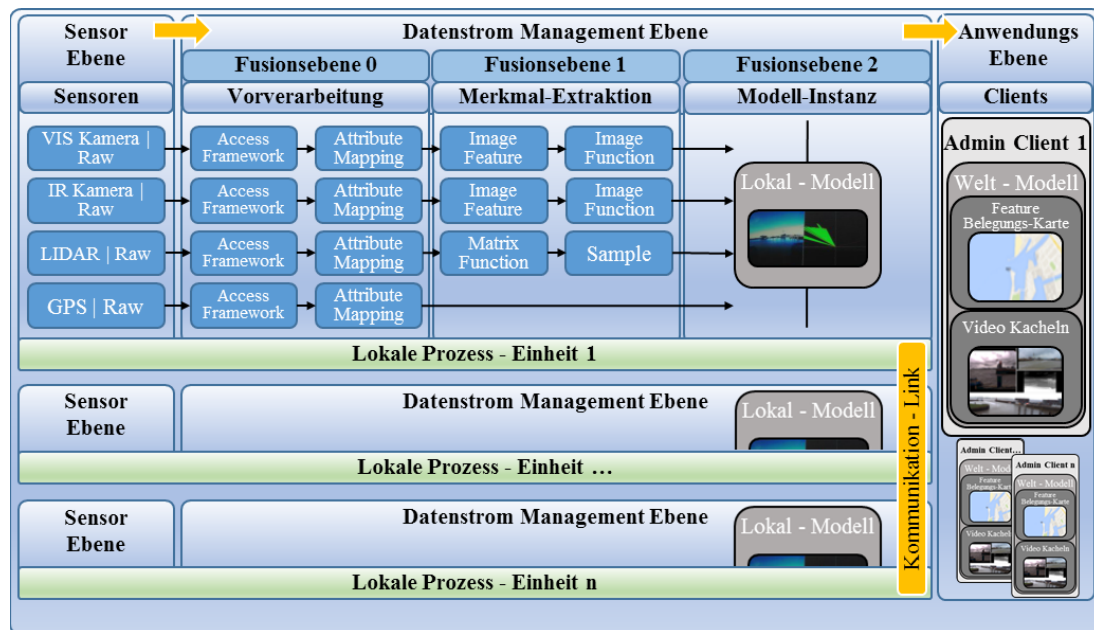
Sensor Ebene

Datenstrom Management Ebene

Anwendungs Ebene

Fusionsebene 0

Fusionsebene 1

Fusionsebene 2

Sensoren

Vorverarbeitung

Merkmal-Extraktion

Modell-Instanz

Clients

VIS Kamera | Raw

Access Framework

Attribute Mapping

Image Feature

Image Function

IR Kamera | Raw

Access Framework

Attribute Mapping

Image Feature

Image Function

LIDAR | Raw

Access Framework

Attribute Mapping

Matrix Function

Sample

GPS | Raw

Access Framework

Attribute Mapping

Lokal - Modell

Admin Client 1

Welt - Modell

Feature Belegungs-Karte

Video Kacheln

Lokale Prozess - Einheit 1

Sensor Ebene

Datenstrom Management Ebene

Lokal - Modell

Lokale Prozess - Einheit …

Sensor Ebene

Datenstrom Management Ebene

Lokal - Modell

Lokale Prozess - Einheit n

Kommunikation - Link

Admin Client…

Welt - Modell

Feature Belegungs-Karte

Video Kacheln

Admin Client n

Welt - Modell

Feature Belegungs-Karte

Video Kacheln